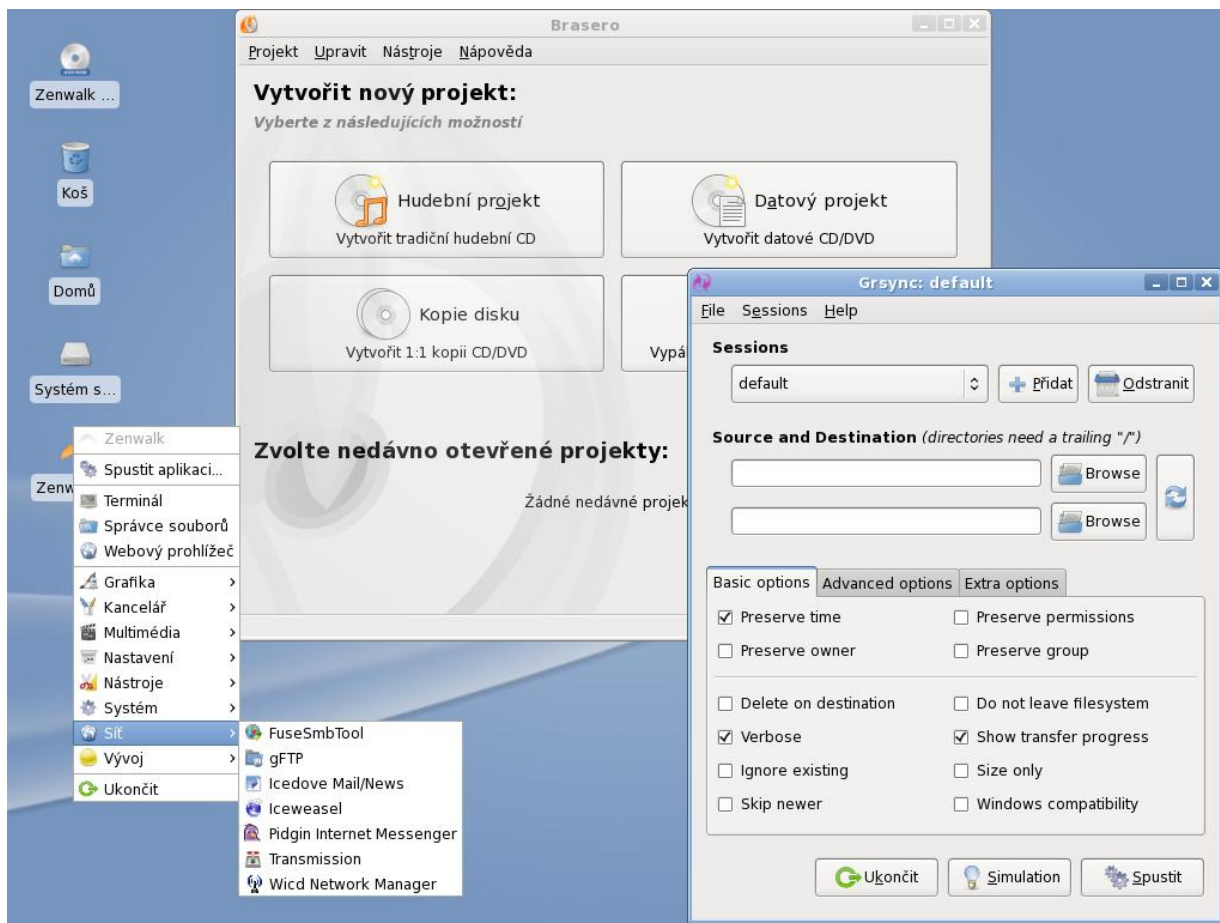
Zenwalk ...

Koš

Domů

Systém s...

Zenw

Brasero

Projekt Upravit Nástroje Nápověda

Vytvořit nový projekt:

Vyberte z následujících možností

Hudební projekt
Vytvořit tradiční hudební CD

Datový projekt
Vytvořit datové CD/DVD

Kopie disku
Vytvořit 1:1 kopii CD/DVD

Vypá

Zvolte nedávno otevřené projekty:

Žádné nedávné projek

Zenwalk
Spustit aplikaci...
Terminál
Správce souborů
Webový prohlížeč
Grafika
Kancelář
Multimédia
Nastavení
Nástroje
Systém
Síť
Vývoj
Ukončit

FuseSmbTool
gFTP
Icedove Mail/News
Iceweasel
Pidgin Internet Messenger
Transmission
Wicd Network Manager

Grsync: default

File Sessions Help

Sessions

default

Přidat

Odstranit

Source and Destination (directories need a trailing "/")

Browse

Browse

Basic options | Advanced options | Extra options

☑ Preserve time
☐ Preserve permissions
☐ Preserve owner
☐ Preserve group
☐ Delete on destination
☐ Do not leave filesystem
☑ Verbose
☑ Show transfer progress
☐ Ignore existing
☐ Size only
☐ Skip newer
☐ Windows compatibility

Ukončit

Simulation

Spustit